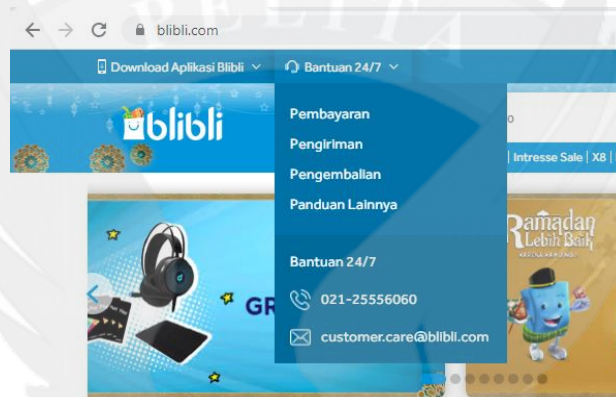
blibli.com

Download Aplikasi Blibli

Bantuan 24/7

blibli

Pembayaran

Pengiriman

Pengembalian

Panduan Lainnya

Bantuan 24/7

021-25556060

customer.care@blibli.com

0

| Intresse Sale | X8 |

GR

Ramadan Lebih Baik